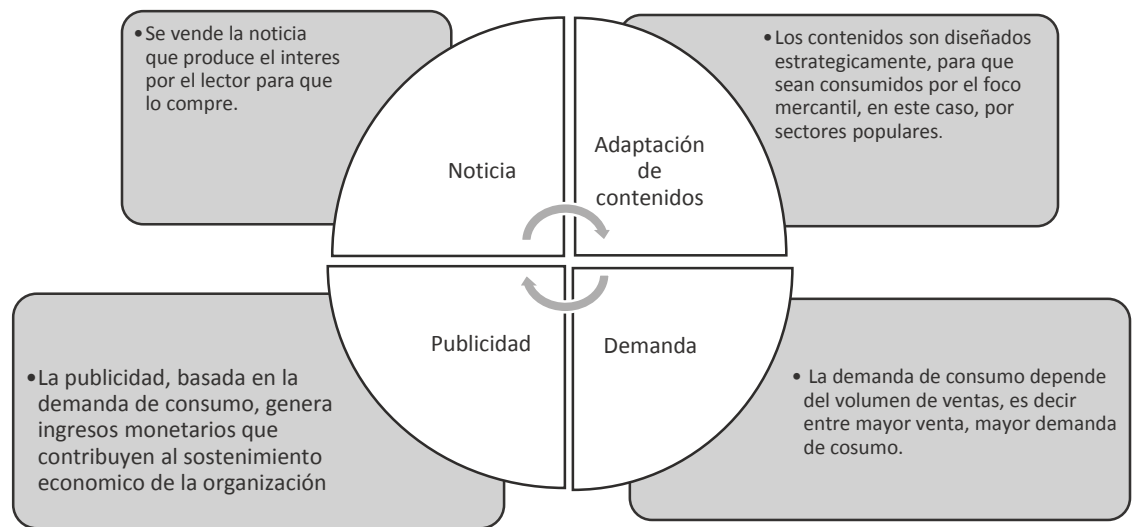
•Se vende la noticia que produce el interes por el lector para que lo compre.

Noticia

•Los contenidos son diseñados estrategicamente, para que sean consumidos por el foco mercantil, en este caso, por sectores populares.

Adaptación de contenidos

Publicidad

•La publicidad, basada en la demanda de consumo, genera ingresos monetarios que contribuyen al sostenimiento economico de la organización

Demanda

• La demanda de consumo depende del volumen de ventas, es decir entre mayor venta, mayor demanda de cosumo.